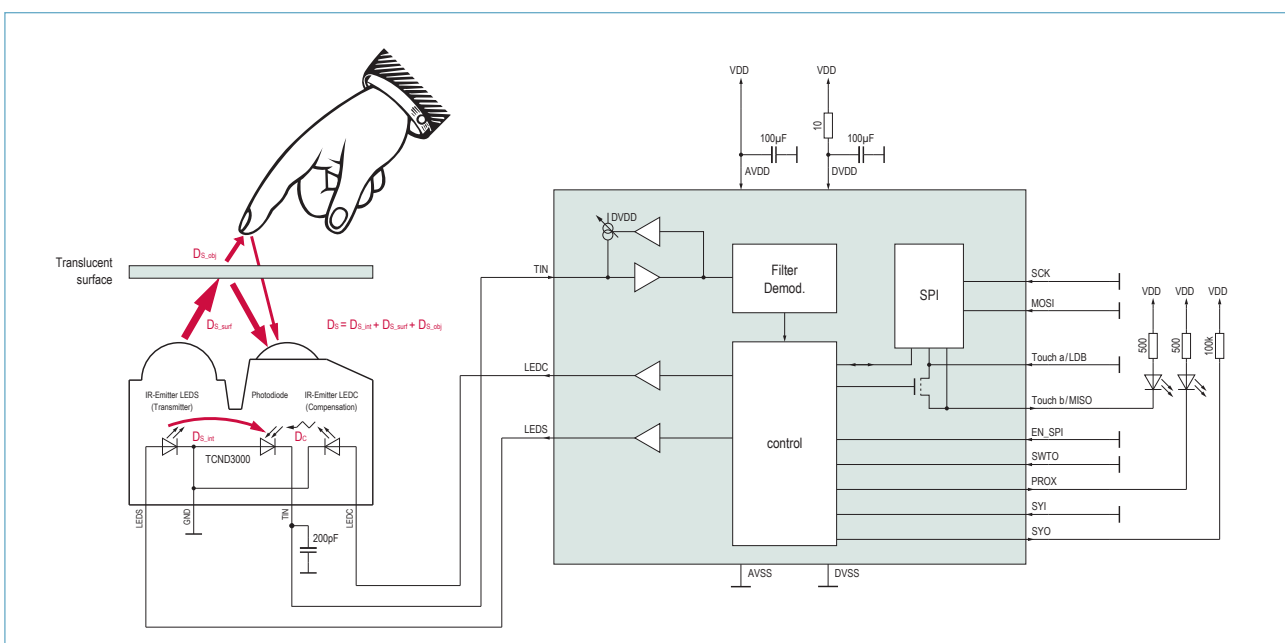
Translucent surface

$D_{S\_obj}$

$D_{S\_surf}$

$D_S = D_{S\_int} + D_{S\_surf} + D_{S\_obj}$

IR-Emitter LEDS (Transmitter)

Photodiode

IR-Emitter LEDC (Compensation)

$D_{S\_int}$

$D_C$

TCND3000

LEDS

GND

TIN

LEDC

200pF

VDD

VDD

10

100µF

100µF

AVDD

DVDD

DVDD

TIN

Filter Demod.

SPI

LEDC

LEDS

control

AVSS

DVSS

SCK

MOSI

Touch a/LDB

Touch b/MISO

EN_SPI

SWTO

PROX

SYI

SYO

VDD

VDD

VDD

500

500

100k